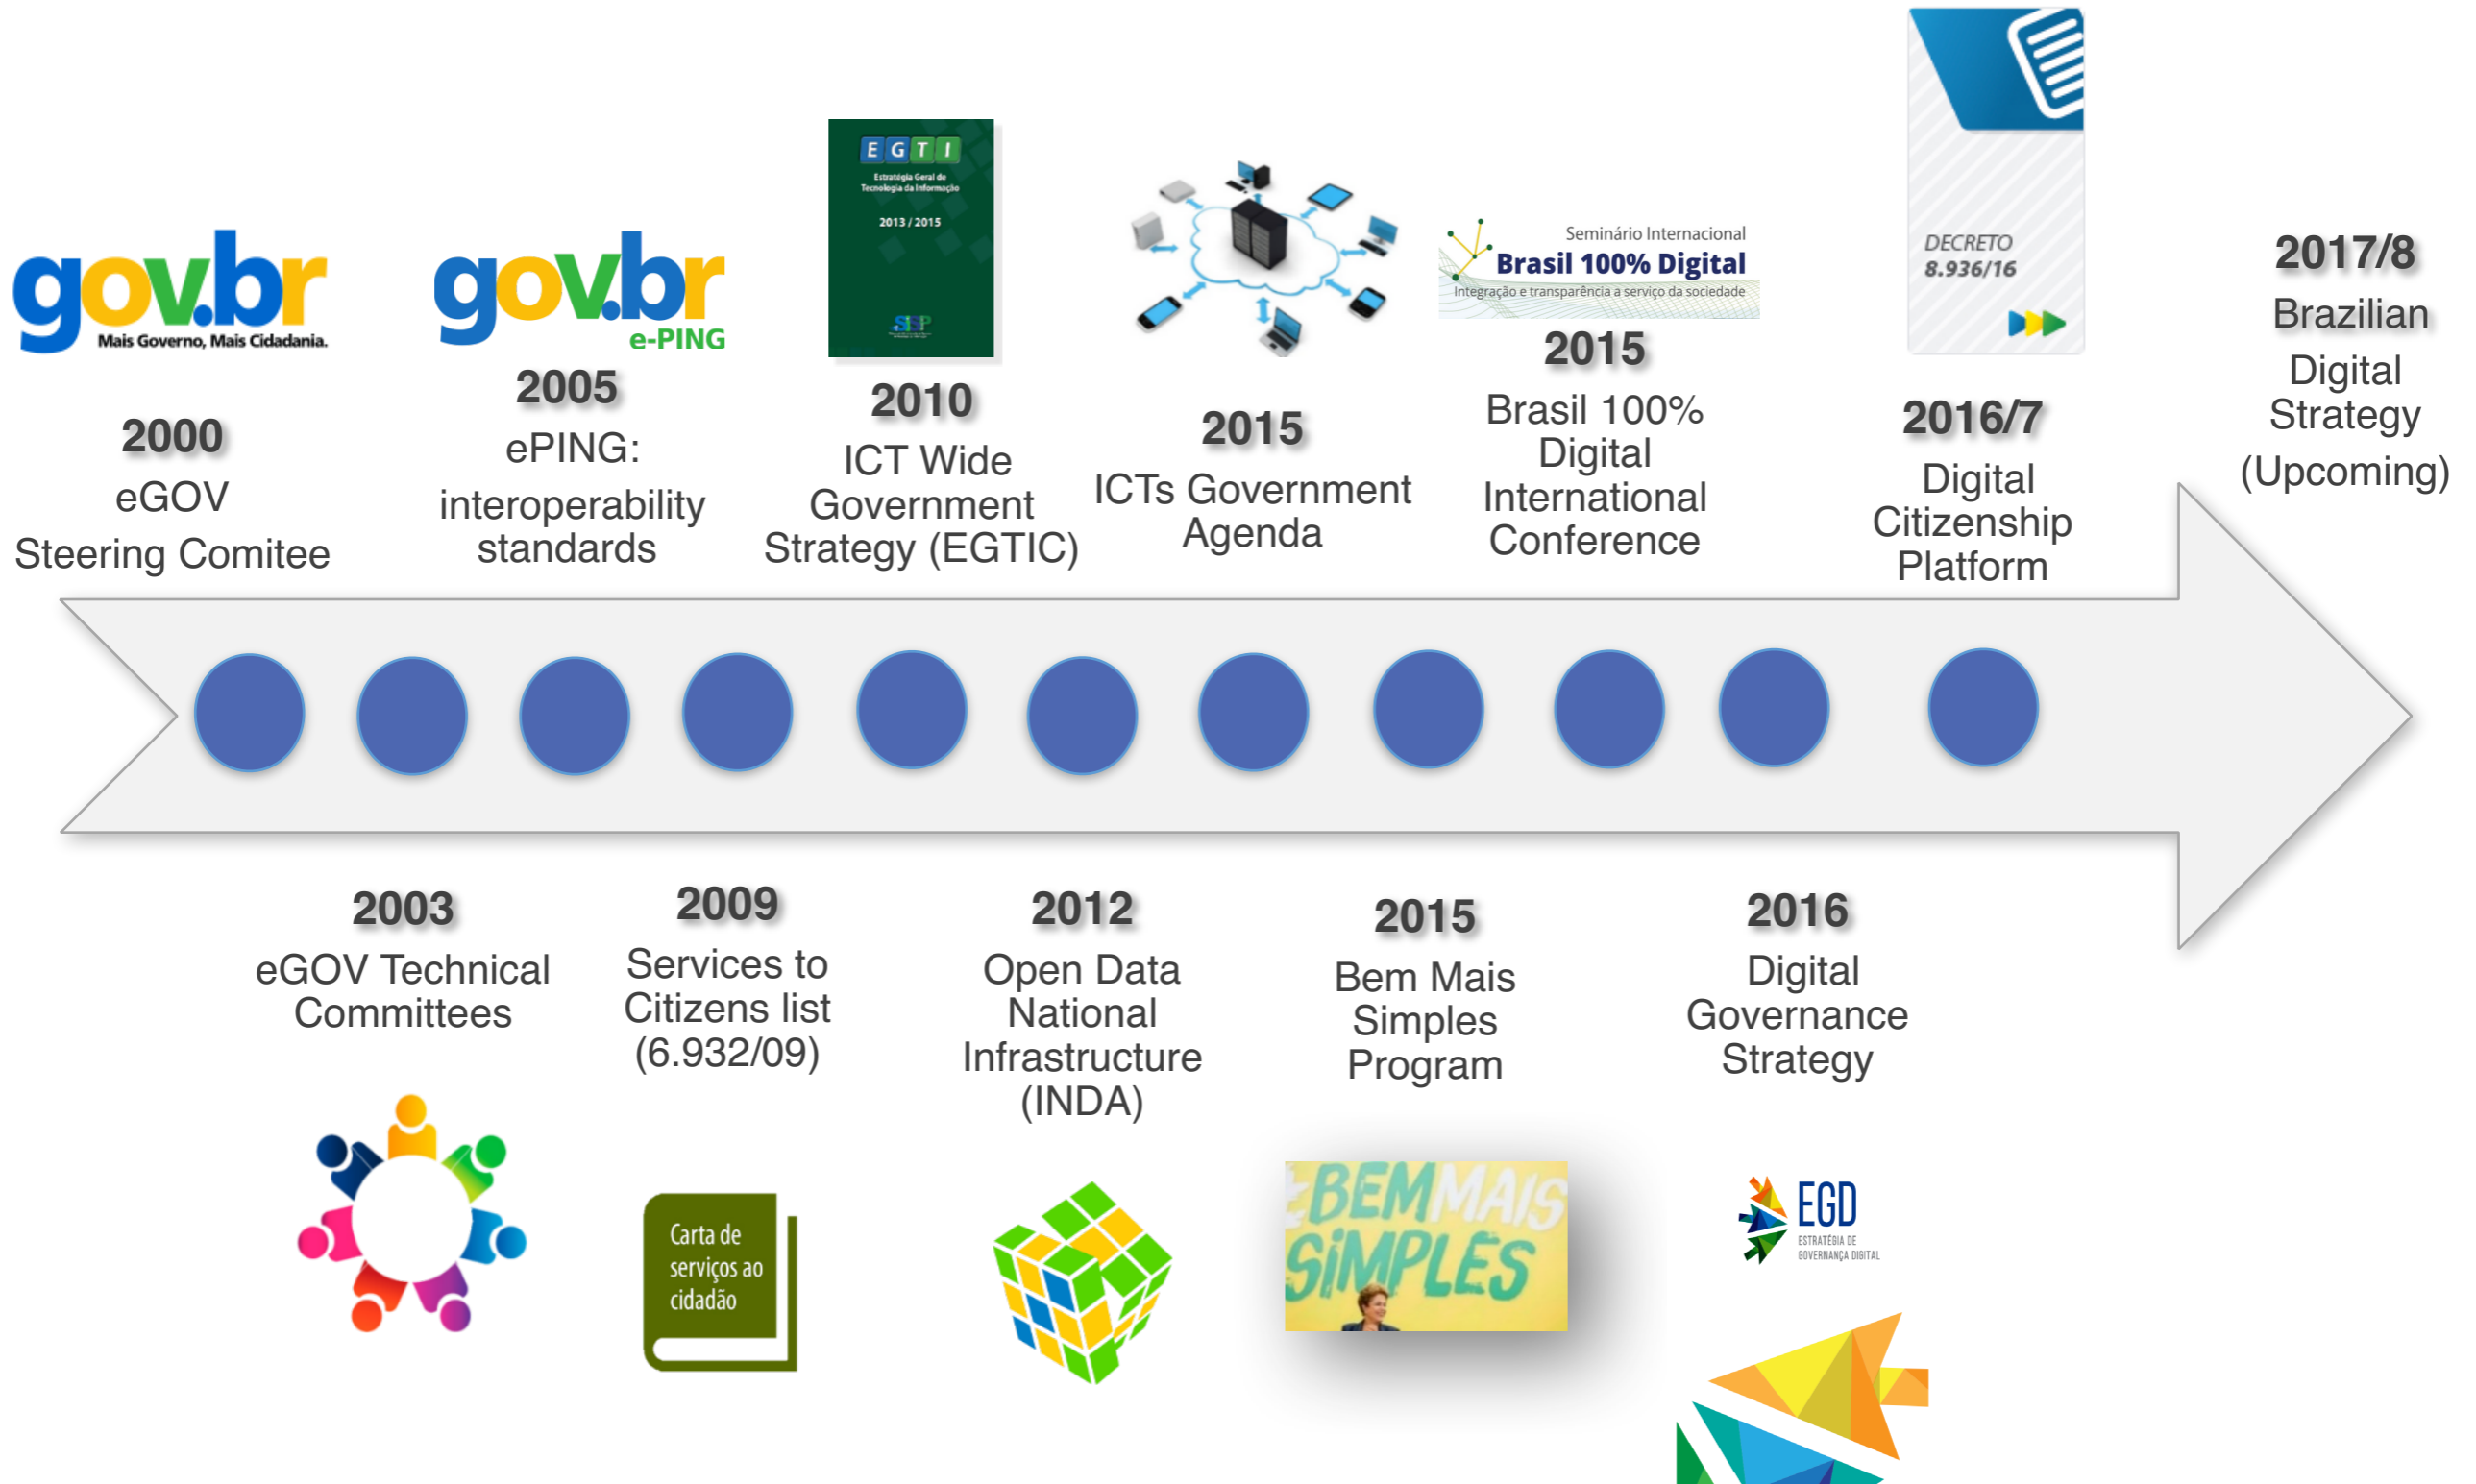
gov.br
Mais Governo, Mais Cidadania.

2000
eGOV
Steering Comitee

gov.br
e-PING

2005
ePING:
interoperability
standards

E G T I
Estratégia Geral de Tecnologia da Informação
2013 / 2015
SISP

2010
ICT Wide
Government
Strategy (EGTIC)

2015
ICTs Government
Agenda

Seminário Internacional
Brasil 100% Digital
Integração e transparência a serviço da sociedade

2015
Brasil 100%
Digital
International
Conference

DECRETO
8.936/16

2016/7
Digital
Citizenship
Platform

2017/8
Brazilian
Digital
Strategy
(Upcoming)

2003
eGOV Technical
Committees

2009
Services to
Citizens list
(6.932/09)

Carta de serviços ao cidadão

2012
Open Data
National
Infrastructure
(INDA)

2015
Bem Mais
Simples
Program

BEM MAIS SIMPLES

2016
Digital
Governance
Strategy

EGD
ESTRATÉGIA DE GOVERNANÇA DIGITAL